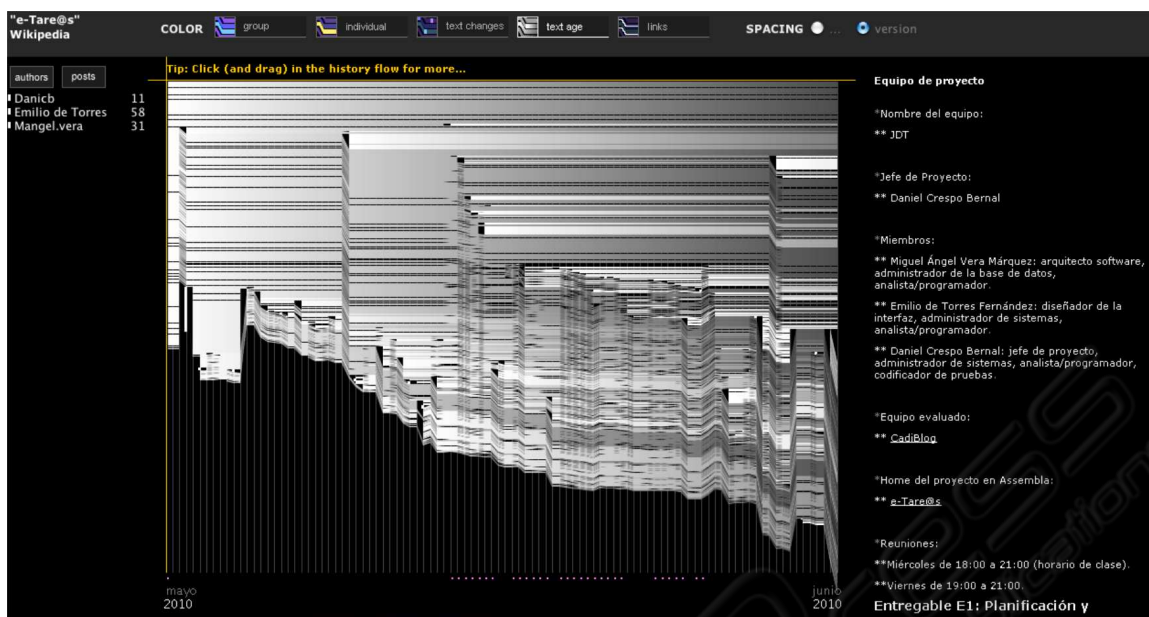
"e-Tare@s"
Wikipedia

COLOR group individual text changes text age links SPACING ... version

authors posts

Danicb 11
Emilio de Torres 58
Mangel.vera 31

Tip: Click (and drag) in the history flow for more...

mayo
2010

junio
2010

Equipo de proyecto

*Nombre del equipo:

** JDT

*Jefe de Proyecto:

** Daniel Crespo Bernal

*Miembros:

** Miguel Ángel Vera Márquez: arquitecto software, administrador de la base de datos, analista/programador.

** Emilio de Torres Fernández: diseñador de la interfaz, administrador de sistemas, analista/programador.

** Daniel Crespo Bernal: jefe de proyecto, administrador de sistemas, analista/programador, codificador de pruebas.

*Equipo evaluado:

** CadiBlog

*Home del proyecto en Assembla:

** e-Tare@s

*Reuniones:

**Miércoles de 18:00 a 21:00 (horario de clase).

**Viernes de 19:00 a 21:00.

Entregable E1: Planificación y